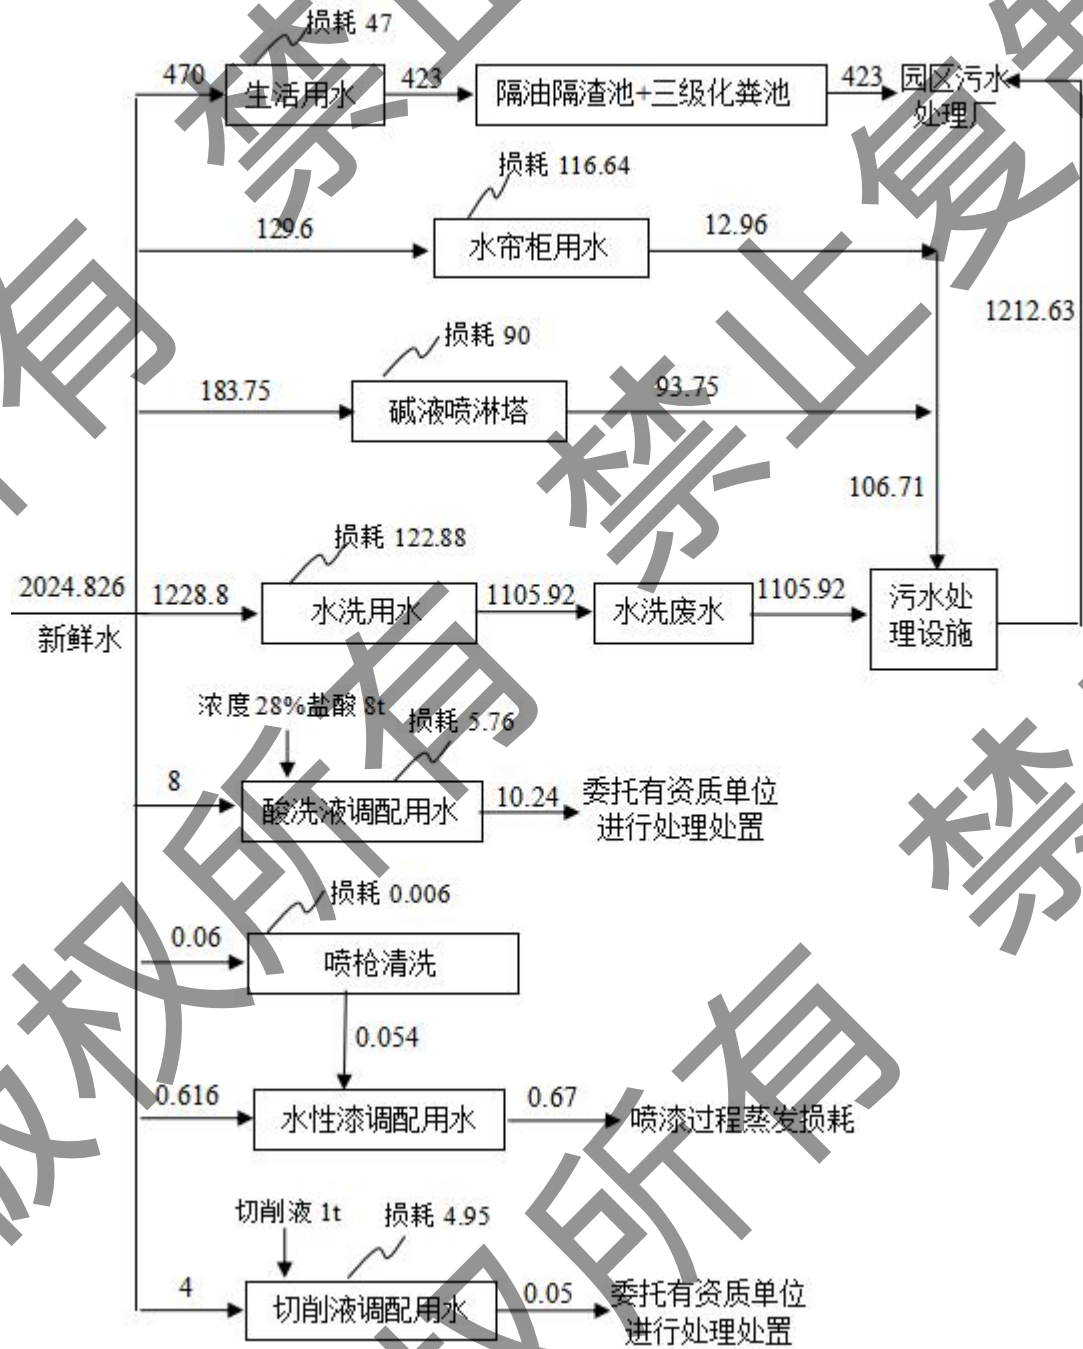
损耗 47

470 生活用水 423 隔油隔渣池+三级化粪池 423 园区污水处理厂

损耗 116.64

129.6 水帘柜用水 12.96

1212.63

损耗 90

183.75 碱液喷淋塔 93.75

106.71

损耗 122.88

2024.826 新鲜水 1228.8 水洗用水 1105.92 水洗废水 1105.92 污水处理设施

浓度 28%盐酸 8t 损耗 5.76

8 酸洗液调配用水 10.24 委托有资质单位进行处理处置

损耗 0.006

0.06 喷枪清洗

0.054

0.616 水性漆调配用水 0.67 喷漆过程蒸发损耗

切削液 1t 损耗 4.95

4 切削液调配用水 0.05 委托有资质单位进行处理处置

版权所有 禁止复制 版权所有 禁止复制 版权所有 禁